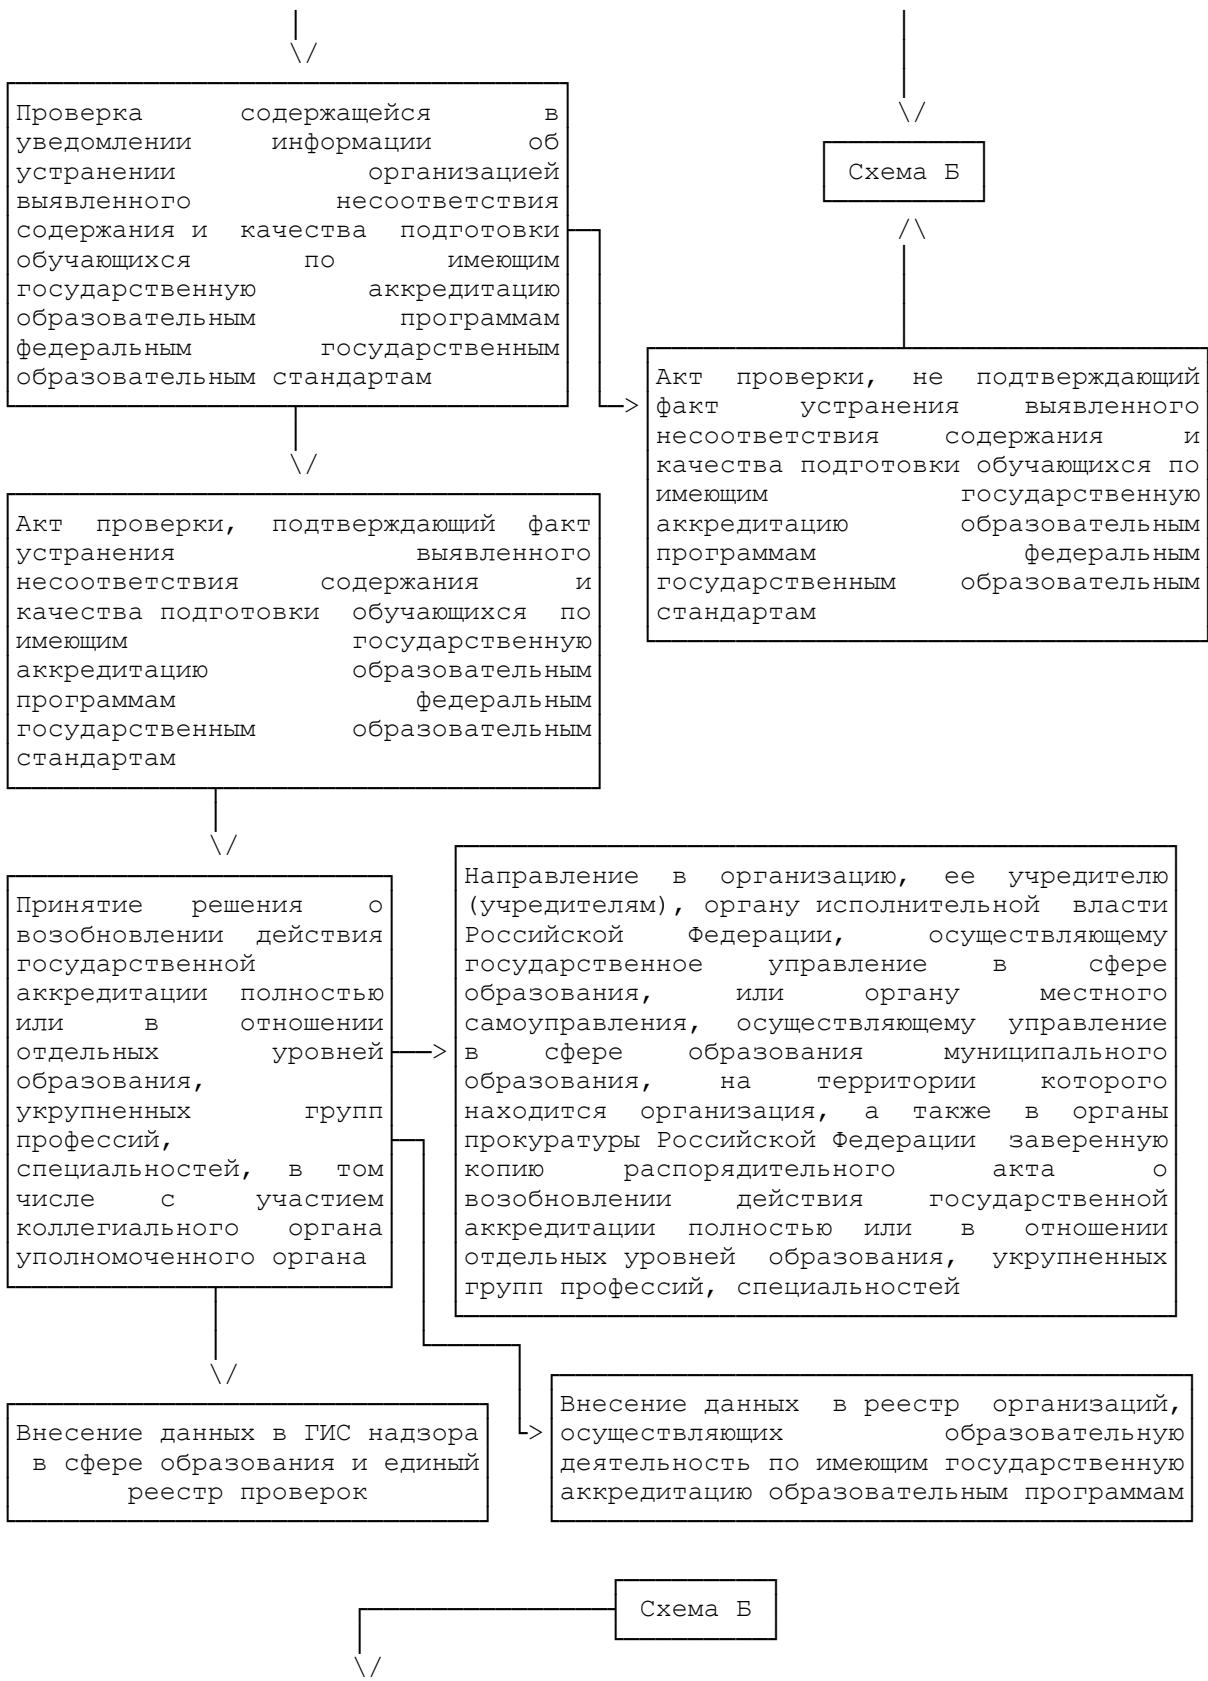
Проверка содержащейся в уведомлении информации об устранении организацией выявленного несоответствия содержания и качества подготовки обучающихся по имеющим государственную аккредитацию образовательным программам федеральным государственным образовательным стандартам

Схема Б

Акт проверки, не подтверждающий факт устранения выявленного несоответствия содержания и качества подготовки обучающихся по имеющим государственную аккредитацию образовательным программам федеральным государственным образовательным стандартам

Акт проверки, подтверждающий факт устранения выявленного несоответствия содержания и качества подготовки обучающихся по имеющим государственную аккредитацию образовательным программам федеральным государственным образовательным стандартам

Принятие решения о возобновлении действия государственной аккредитации полностью или в отношении отдельных уровней образования, укрупненных групп профессий, специальностей, в том числе с участием коллегиального органа уполномоченного органа

Направление в организацию, ее учредителю (учредителям), органу исполнительной власти Российской Федерации, осуществляющему государственное управление в сфере образования, или органу местного самоуправления, осуществляющему управление в сфере образования муниципального образования, на территории которого находится организация, а также в органы прокуратуры Российской Федерации заверенную копию распорядительного акта о возобновлении действия государственной аккредитации полностью или в отношении отдельных уровней образования, укрупненных групп профессий, специальностей

Внесение данных в ГИС надзора в сфере образования и единый реестр проверок

Внесение данных в реестр организаций, осуществляющих образовательную деятельность по имеющим государственную аккредитацию образовательным программам

Схема Б